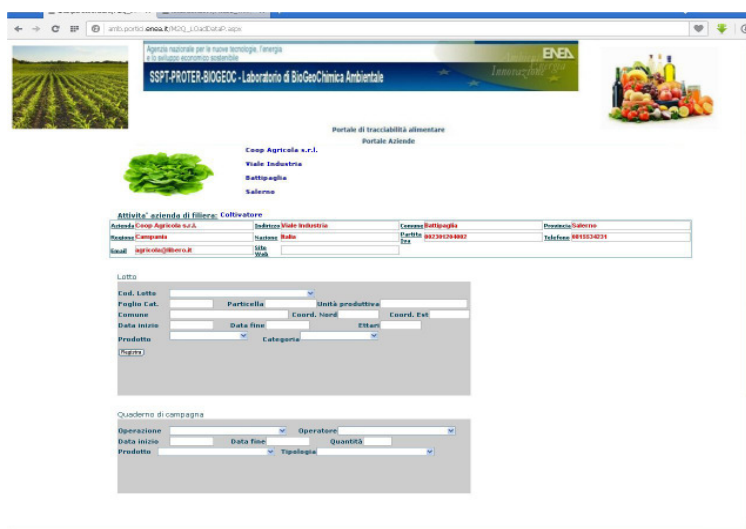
amb.portici.enea.it/M2Q_LOadDataP.aspx

Agenzia nazionale per le nuove tecnologie, l'energia e lo sviluppo economico sostenibile

ENEA

SSPT-PROTER-BIOGEOC - Laboratorio di BioGeoChimica Ambientale

Portale di tracciabilità alimentare
Portale Aziende

Coop Agricola s.r.l.
Viale Industria
Battipaglia
Salerno

Attivita' azienda di filiera: Coltivatore

| Azienda | Coop Agricola s.r.l. | Indirizzo | Viale Industria | Comune | Battipaglia | Provincia | Salerno |
|---|---|---|---|---|---|---|---|
| Regione | Campania | Nazione | Italia | Partita Iva | 0023012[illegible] | Telefono | 0811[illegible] |
| Email | agricola@libero.it | Sito Web | | | | | |

Lotto
Cod. Lotto
Foglio Cat. Particella Unità produttiva
Comune Coord. Nord Coord. Est
Data inizio Data fine Ettari
Prodotto Categoria
Registra

Quaderno di campagna
Operazione Operatore
Data inizio Data fine Quantità
Prodotto Tipologia